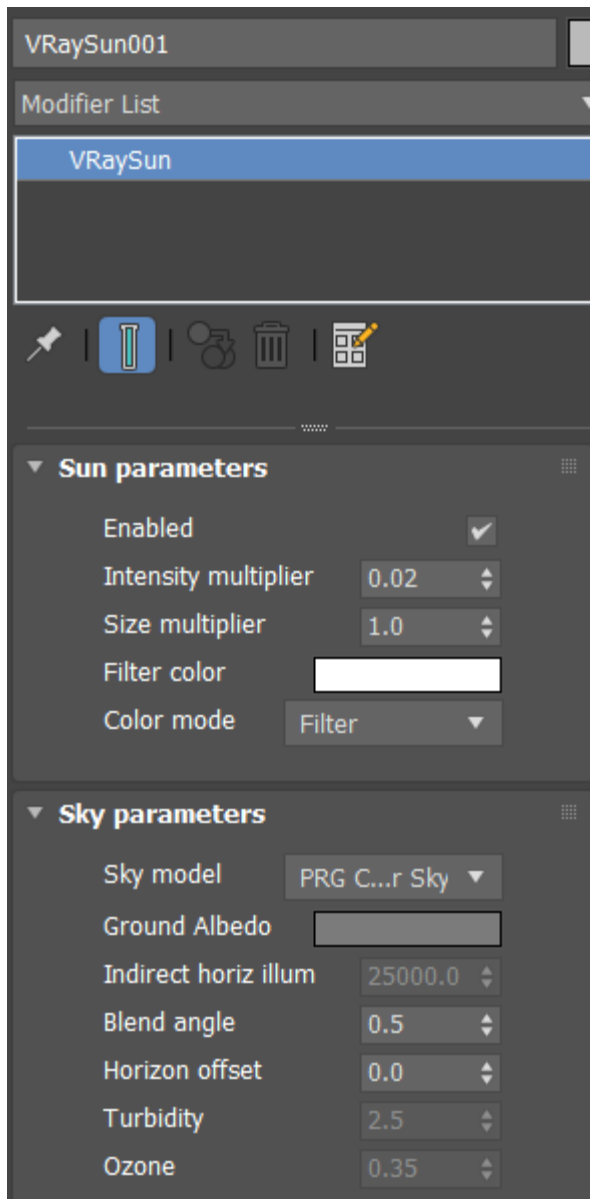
VRaySun001

Modifier List

VRaySun

Sun parameters

Enabled
Intensity multiplier 0.02
Size multiplier 1.0
Filter color
Color mode Filter

Sky parameters

Sky model PRG C...r Sky
Ground Albedo
Indirect horiz illum 25000.0
Blend angle 0.5
Horizon offset 0.0
Turbidity 2.5
Ozone 0.35